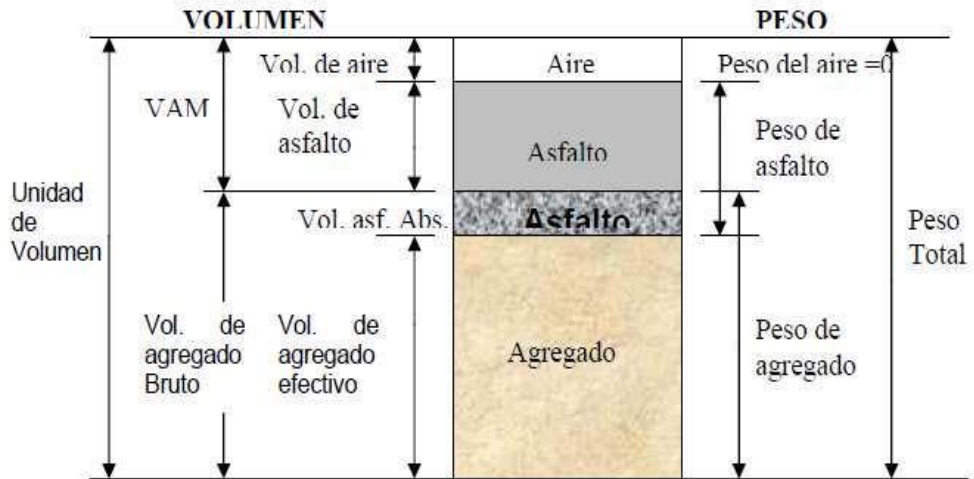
VOLUMEN

PESO

Vol. de aire

Aire

Peso del aire =0

VAM

Vol. de asfalto

Asfalto

Peso de asfalto

Unidad de Volumen

Vol. asf. Abs.

Asfalto

Peso Total

Vol. de agregado Bruto

Vol. de agregado efectivo

Agregado

Peso de agregado